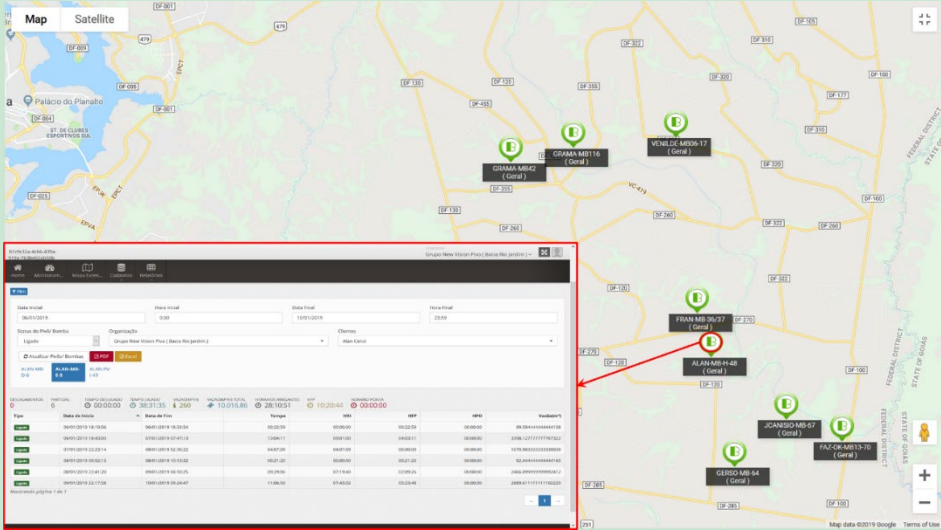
Map Satellite

Palácio do Planalto

SET. DE CLUBES ESPORTIVOS SUL

GRAMA-MB42 ( Geral )

GRAMA-MB116 ( Geral )

VENILDE-MB06-17 ( Geral )

FRAN-MB-36/37 ( Geral )

ALAN-MB-H-48 ( Geral )

JOANISIO-MB-67 ( Geral )

FAZ-DK-MB13-70 ( Geral )

GERSO-MB-64 ( Geral )

DF-001 DF-205 DF-250 DF-130 DF-120 DF-270 DF-260 DF-322 DF-310 DF-100 DF-180 DF-285 DF-025 DF-455 DF-355 DF-105 DF-177 DF-170 DF-140

FEDERAL DISTRICT

STATE OF GOIÁS

Grupo New Vision Pivo ( Baixo Rio Jardim )

Home Monitoramento Mapa Eventos Cadastros Relatórios

Data Inicial 06/01/2019 Hora Inicial 0:00 Data Final 10/01/2019 Hora Final 23:59

Status do Pivô/ Bomba Ligado Organização Grupo New Vision Pivo ( Baixo Rio Jardim ) Clientes Alan Cerut

Atualizar Pivô/ Bombas PDF Excel

ALAN-MB-D-9 ALAN-MB-0-9 ALAN-PIV-I-49

DESCONEXÕES 0 PARTIDAS 6 TEMPO DESLIGADO 00:00:00 TEMPO LIGADO 38:31:35 VAZÃO 260 VAZÃO/PIVÔ TOTAL 10.016,86 HORÁRIO REDUZIDO 28:10:51 HFP 10:20:44 HORÁRIO PONTA 00:00:00

| Tipo | Data de Início | Data de Fim | Tempo | HRI | HFP | HPO | Vazão(m³) |
|---|---|---|---|---|---|---|---|
| Ligado | 06/01/2019 18:19:06 | 06/01/2019 18:33:24 | 00:22:59 | 00:00:00 | 00:22:59 | 00:00:00 | 89.5944444444438 |
| Ligado | 06/01/2019 18:43:00 | 07/01/2019 07:41:13 | 13:04:11 | 09:01:00 | 04:03:11 | 00:00:00 | 3398.1277777777822 |
| Ligado | 07/01/2019 22:23:14 | 08/01/2019 02:30:22 | 04:07:09 | 04:07:09 | 00:00:00 | 00:00:00 | 1070.9833333333333 |
| Ligado | 08/01/2019 02:02:13 | 08/01/2019 15:10:32 | 00:21:20 | 00:00:00 | 00:21:20 | 00:00:00 | 92.4444444444443 |
| Ligado | 09/01/2019 22:41:20 | 09/01/2019 18:10:25 | 09:29:06 | 07:19:40 | 02:09:26 | 00:00:00 | 2466.9999999999812 |
| Ligado | 09/01/2019 22:17:58 | 10/01/2019 09:24:47 | 11:06:50 | 07:43:02 | 03:23:48 | 00:00:00 | 2889.6111111111020 |

Mostrando página 1 de 1

1

Map data ©2019 Google Terms of Use